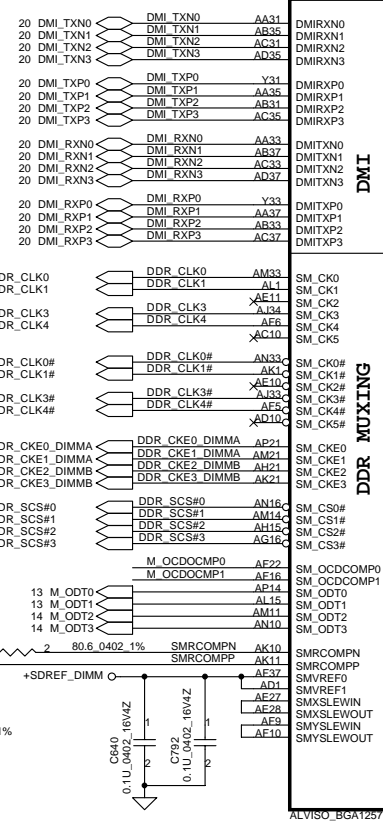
20 DMI_TXN0
20 DMI_TXN1
20 DMI_TXN2
20 DMI_TXN3
DMI_TXN0 AA31
DMI_TXN1 AB35
DMI_TXN2 AC31
DMI_TXN3 AD35
DMIRXN0
DMIRXN1
DMIRXN2
DMIRXN3

20 DMI_TXP0
20 DMI_TXP1
20 DMI_TXP2
20 DMI_TXP3
DMI_TXP0 Y31
DMI_TXP1 AA35
DMI_TXP2 AB31
DMI_TXP3 AC35
DMIRXP0
DMIRXP1
DMIRXP2
DMIRXP3

20 DMI_RXN0
20 DMI_RXN1
20 DMI_RXN2
20 DMI_RXN3
DMI_RXN0 AA33
DMI_RXN1 AB37
DMI_RXN2 AC33
DMI_RXN3 AD37
DMITXN0
DMITXN1
DMITXN2
DMITXN3

20 DMI_RXP0
20 DMI_RXP1
20 DMI_RXP2
20 DMI_RXP3
DMI_RXP0 Y33
DMI_RXP1 AA37
DMI_RXP2 AB33
DMI_RXP3 AC37
DMITXP0
DMITXP1
DMITXP2
DMITXP3

DMI

DR_CLK0
DR_CLK1
DR_CLK3
DR_CLK4
DDR_CLK0 AM33
DDR_CLK1 AL1
AE11
DDR_CLK3 AJ34
DDR_CLK4 AF6
AC10
SM_CK0
SM_CK1
SM_CK2
SM_CK3
SM_CK4
SM_CK5

DR_CLK0#
DR_CLK1#
DR_CLK3#
DR_CLK4#
DDR_CLK0# AN33
DDR_CLK1# AK1
AE10
DDR_CLK3# AJ33
DDR_CLK4# AF5
AD10
SM_CK0#
SM_CK1#
SM_CK2#
SM_CK3#
SM_CK4#
SM_CK5#

DR_CKE0_DIMMA
DR_CKE1_DIMMA
DR_CKE2_DIMMB
DR_CKE3_DIMMB
DDR_CKE0_DIMMA AP21
DDR_CKE1_DIMMA AM21
DDR_CKE2_DIMMB AH21
DDR_CKE3_DIMMB AK21
SM_CKE0
SM_CKE1
SM_CKE2
SM_CKE3

DDR MUXING

DR_SCS#0
DR_SCS#1
DR_SCS#2
DR_SCS#3
DDR_SCS#0 AN16
DDR_SCS#1 AM14
DDR_SCS#2 AH15
DDR_SCS#3 AG16
SM_CS0#
SM_CS1#
SM_CS2#
SM_CS3#

M_OCDOCMP0 AF22
M_OCDOCMP1 AF16
SM_OCDCOMP0
SM_OCDCOMP1
13 M_ODT0 AP14
13 M_ODT1 AL15
14 M_ODT2 AM11
14 M_ODT3 AN10
SM_ODT0
SM_ODT1
SM_ODT2
SM_ODT3

2 80.6_0402_1% SMRCOMPN AK10
SMRCOMPP AK11
SMRCOMPN
SMRCOMPP
+SDREF_DIMM AF37
AD1
AE27
AE28
AF9
AF10
SMVREF0
SMVREF1
SMXSLEWIN
SMXSLEWOUT
SMYSLEWIN
SMYSLEWOUT
1%
1
2
C640
0.1U_0402_16V4Z
1
2
C792
0.1U_0402_16V4Z
ALVISO_BGA1257